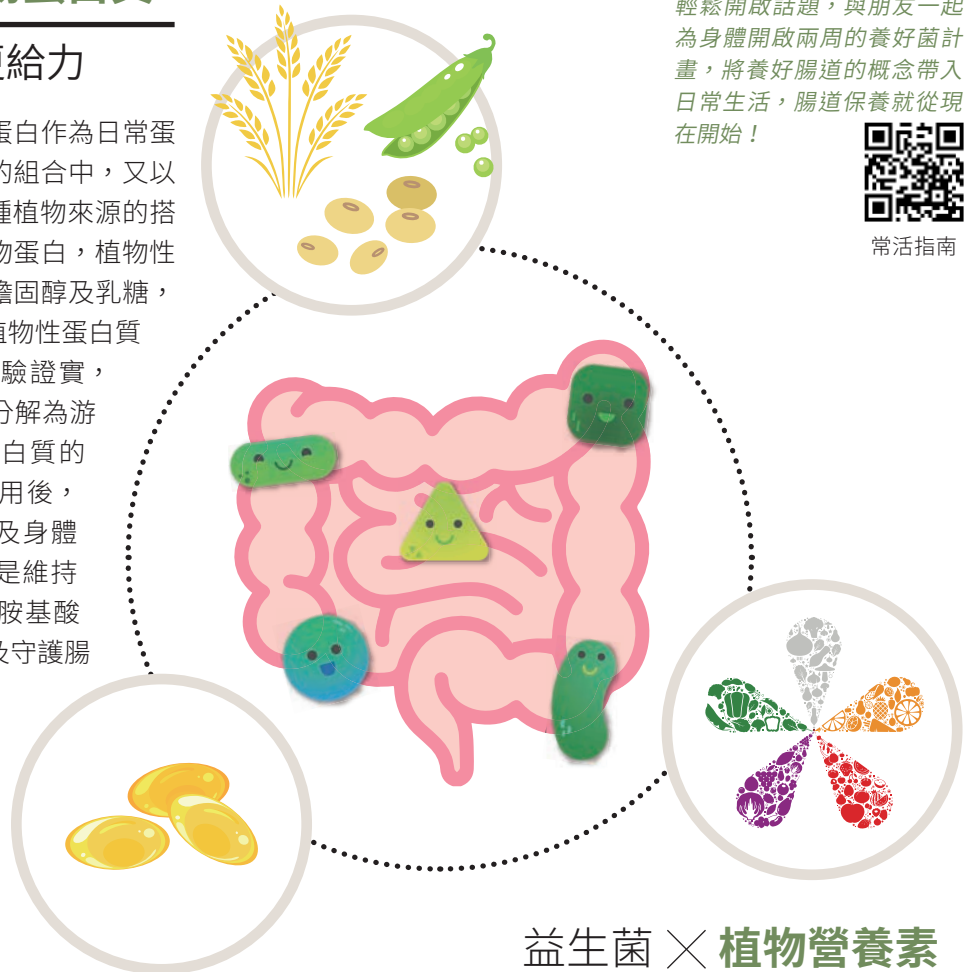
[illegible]
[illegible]給力

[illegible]蛋白作為日常蛋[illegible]的組合中，又以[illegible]種植物來源的搭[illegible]物蛋白，植物性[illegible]膽固醇及乳糖，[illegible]植物性蛋白質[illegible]驗證實，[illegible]分解為游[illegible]白質的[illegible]用後，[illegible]及身體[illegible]是維持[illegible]胺基酸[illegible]及守護腸

輕鬆開啟話題，與朋友一起為身體開啟兩周的養好菌計畫，將養好腸道的概念帶入日常生活，腸道保養就從現在開始！

常活指南

益生菌 × 植物營養素